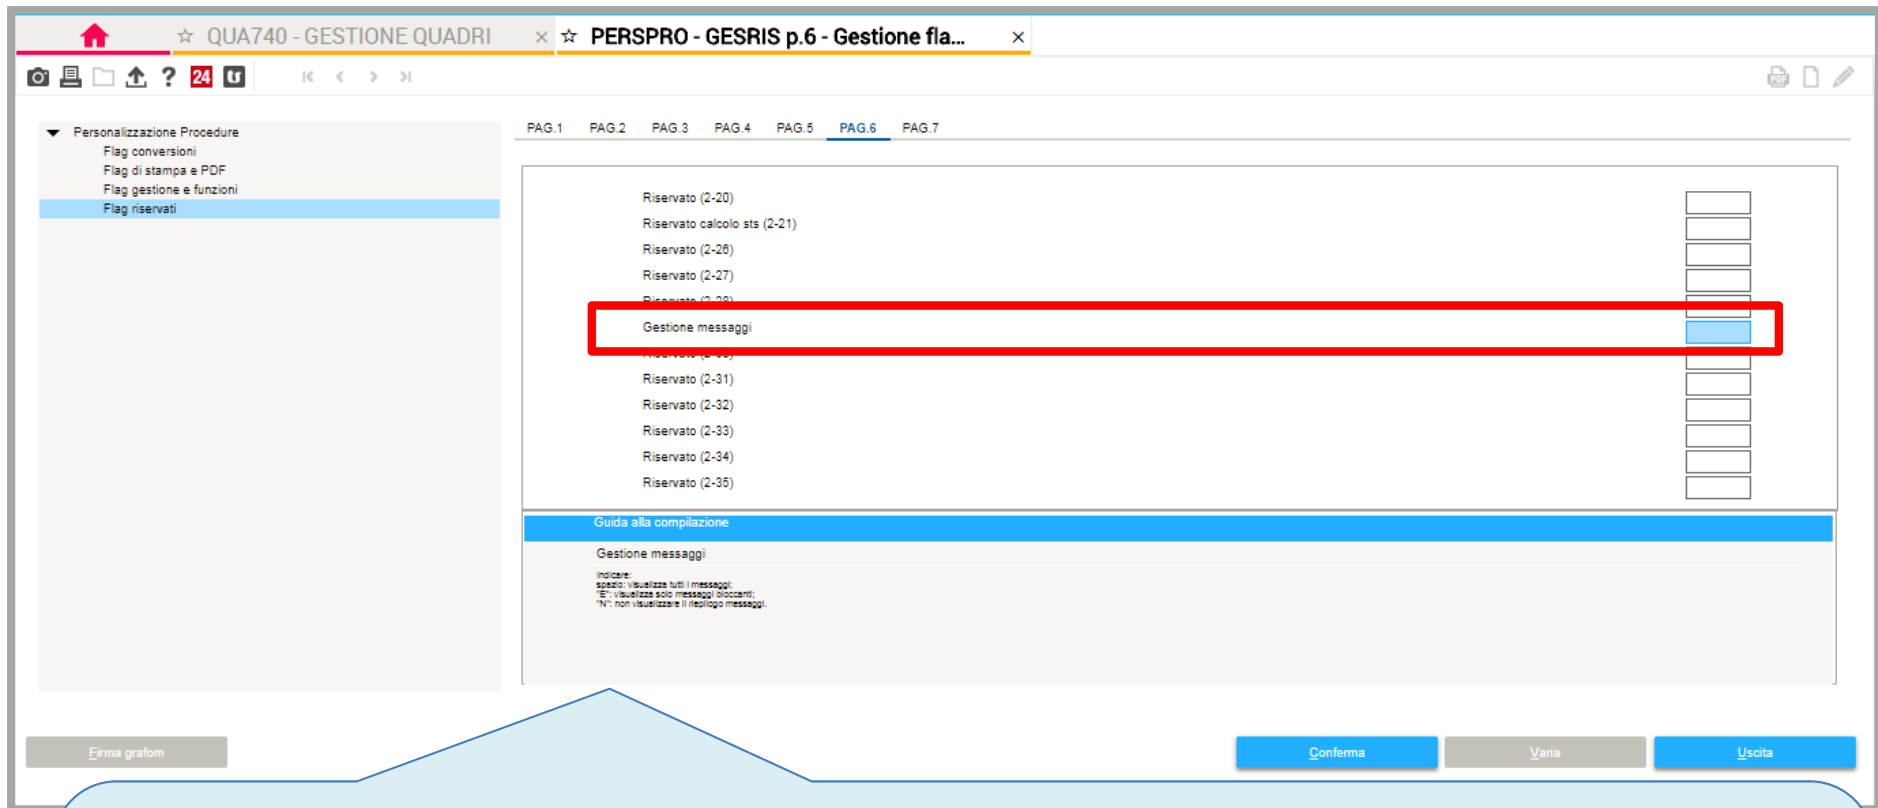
☆ QUA740 - GESTIONE QUADRI ×
☆ PERSPRO - GESRIS p.6 - Gestione fla... ×

24

Personalizzazione Procedure
Flag conversioni
Flag di stampa e PDF
Flag gestione e funzioni
Flag riservati

PAG.1 PAG.2 PAG.3 PAG.4 PAG.5 PAG.6 PAG.7

Riservato (2-20)
Riservato calcolo sts (2-21)
Riservato (2-26)
Riservato (2-27)
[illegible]
Gestione messaggi
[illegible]
Riservato (2-31)
Riservato (2-32)
Riservato (2-33)
Riservato (2-34)
Riservato (2-35)

Guida alla compilazione

Gestione messaggi

Indicare:
spazio: visualizza tutti i messaggi;
"E": visualizza solo messaggi bloccanti;
"N": non visualizzare il riepilogo messaggi.

Firma grafom

Conferma Varia Uscita